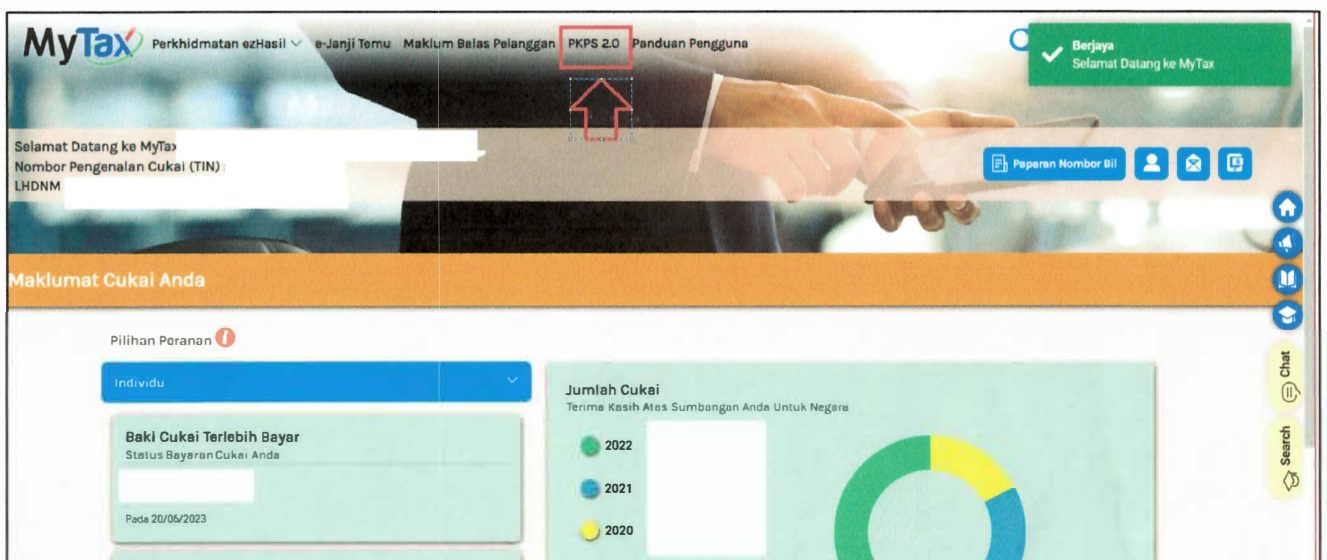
MyTax Perkhidmatan ezHasil e-Janji Temu Maklum Balas Pelanggan PKPS 2.0 Panduan Pengguna

Berjaya
Selamat Datang ke MyTax

Selamat Datang ke MyTax
Nombor Pengenalan Cukai (TIN)
LHDNM

Paparan Nombor Bil

Maklumat Cukai Anda

Pilihan Peranan

Individu

Baki Cukai Terlebih Bayar
Status Bayaran Cukai Anda

Pada 20/06/2023

Jumlah Cukai
Terima Kasih Atas Sumbangan Anda Untuk Negara

2022

2021

2020

Chat

Search